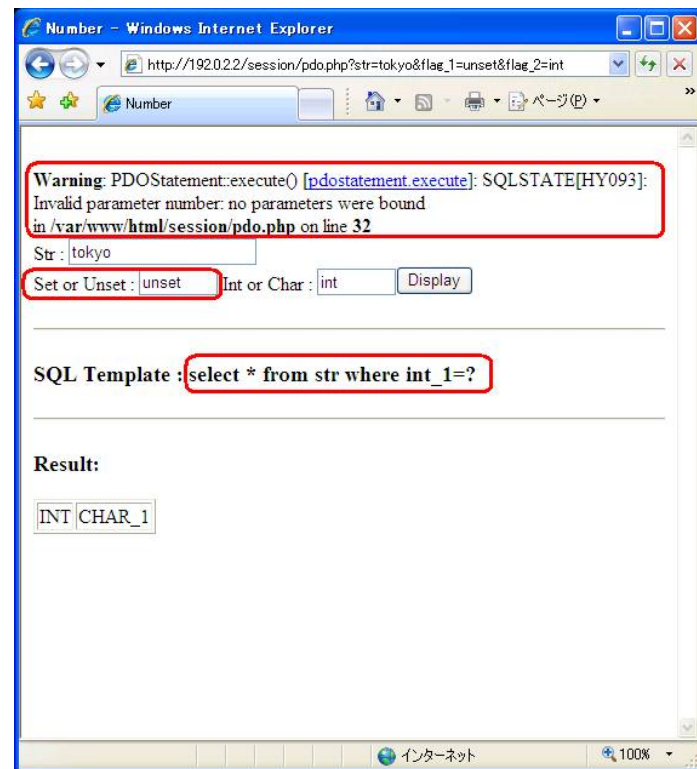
Number - Windows Internet Explorer

http://192.0.2.2/session/pdo.php?str=tokyo&flag_1=unset&flag_2=int

Number

ページ(P)

**Warning**: PDOStatement::execute() [pdostatement.execute]: SQLSTATE[HY093]: Invalid parameter number: no parameters were bound in **/var/www/html/session/pdo.php** on line **32**

Str : tokyo

Set or Unset : unset Int or Char : int Display

**SQL Template : select * from str where int_1=?**

**Result:**

| INT | CHAR_1 |
|---|---|

インターネット

100%